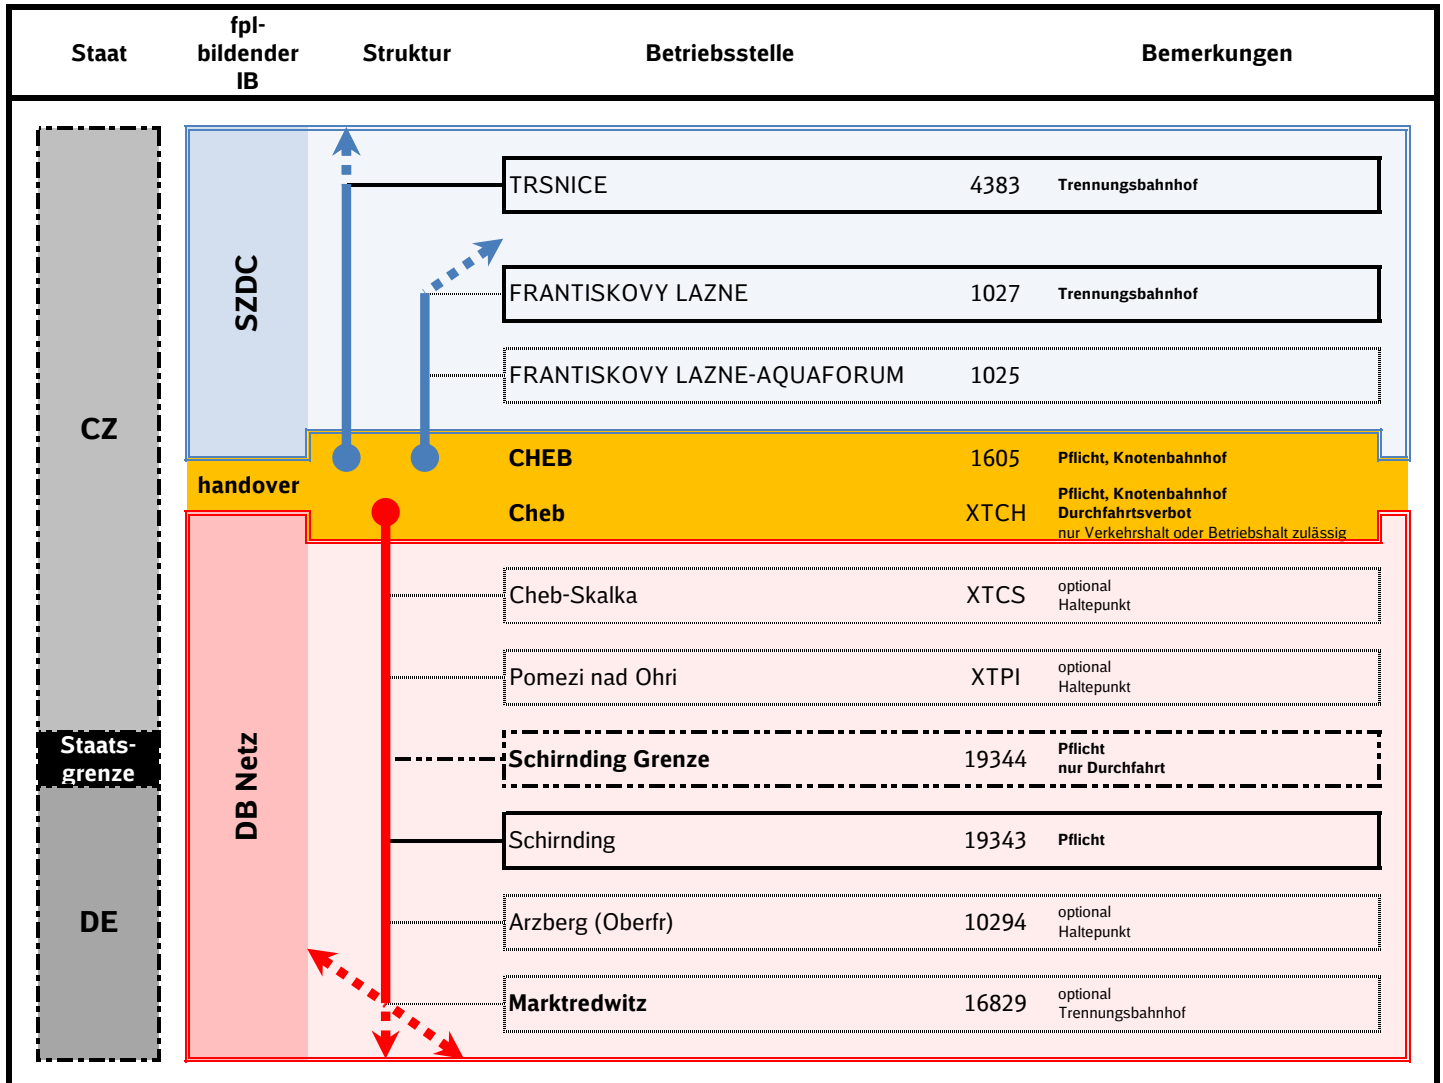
| Staat | fpl-bildender IB | Struktur | Betriebsstelle | Bemerkungen |
|---|---|---|---|---|

CZ

SZDC

TRSNICE 4383 Trennungsbahnhof

FRANTISKOVY LAZNE 1027 Trennungsbahnhof

FRANTISKOVY LAZNE-AQUAFORUM 1025

handover

CHEB 1605 Pflicht, Knotenbahnhof

Cheb XTCH Pflicht, Knotenbahnhof Durchfahrtsverbot nur Verkehrshalt oder Betriebshalt zulässig

DB Netz

Cheb-Skalka XTCS optional Haltepunkt

Pomezi nad Ohri XTPI optional Haltepunkt

Staats-grenze

Schirnding Grenze 19344 Pflicht nur Durchfahrt

Schirnding 19343 Pflicht

DE

Arzberg (Oberfr) 10294 optional Haltepunkt

Marktredwitz 16829 optional Trennungsbahnhof